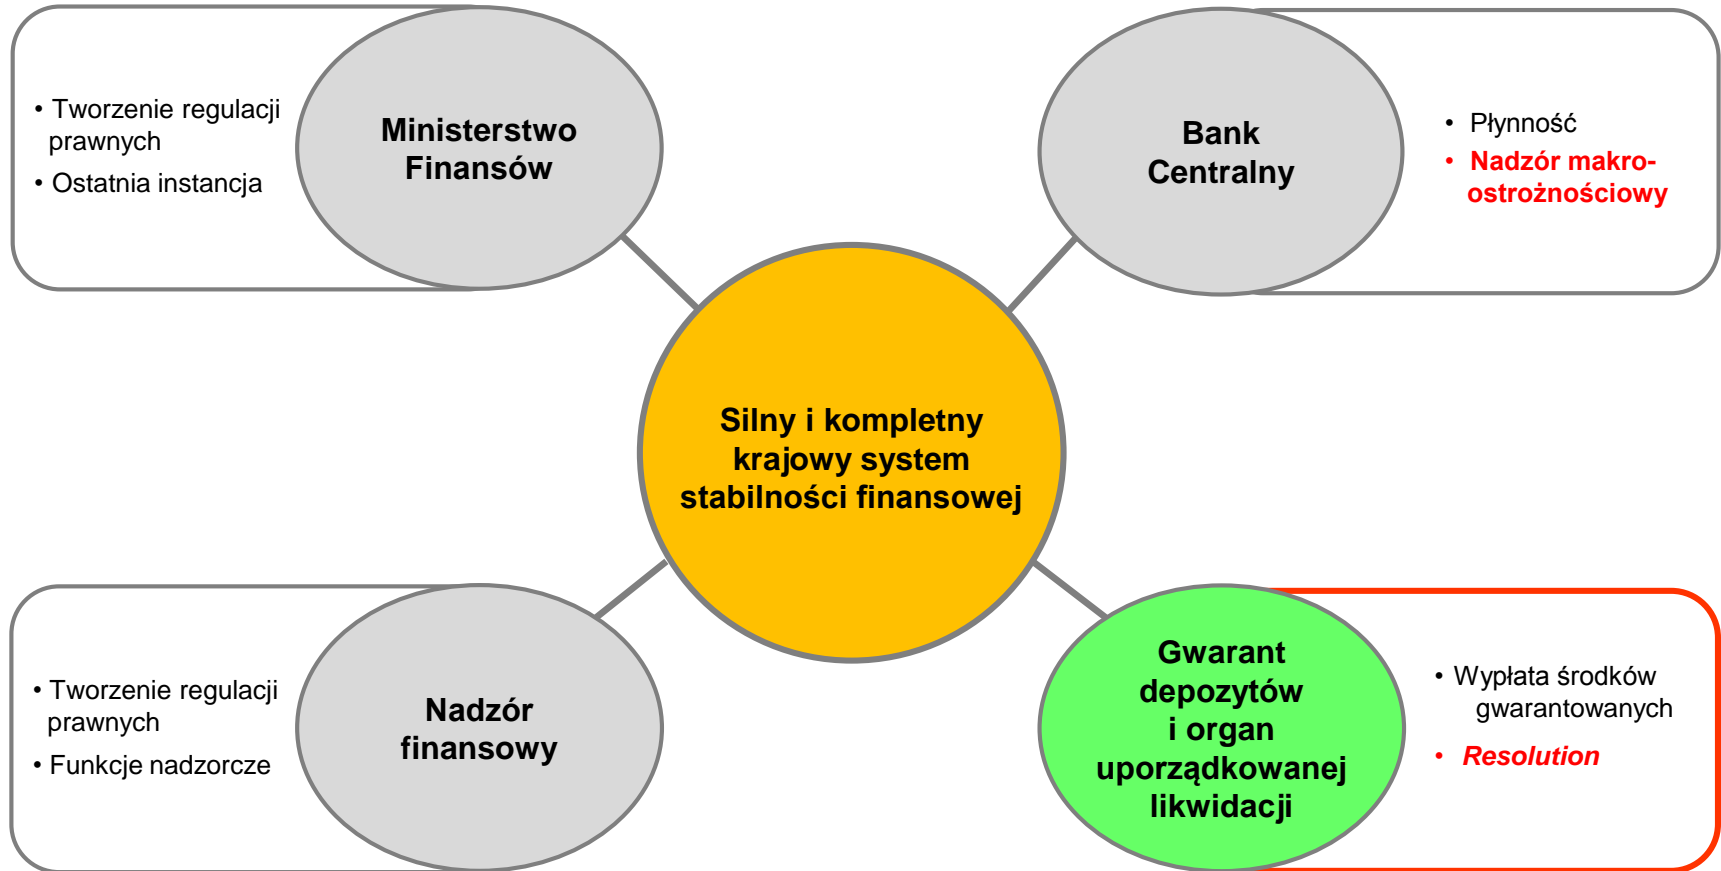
• Tworzenie regulacji prawnych
• Ostatnia instancja

Ministerstwo Finansów

Bank Centralny

• Płynność
• Nadzór makro-ostrożnościowy

Silny i kompletny krajowy system stabilności finansowej

• Tworzenie regulacji prawnych
• Funkcje nadzorcze

Nadzór finansowy

Gwarant depozytów i organ uporządkowanej likwidacji

• Wypłata środków gwarantowanych
• *Resolution*